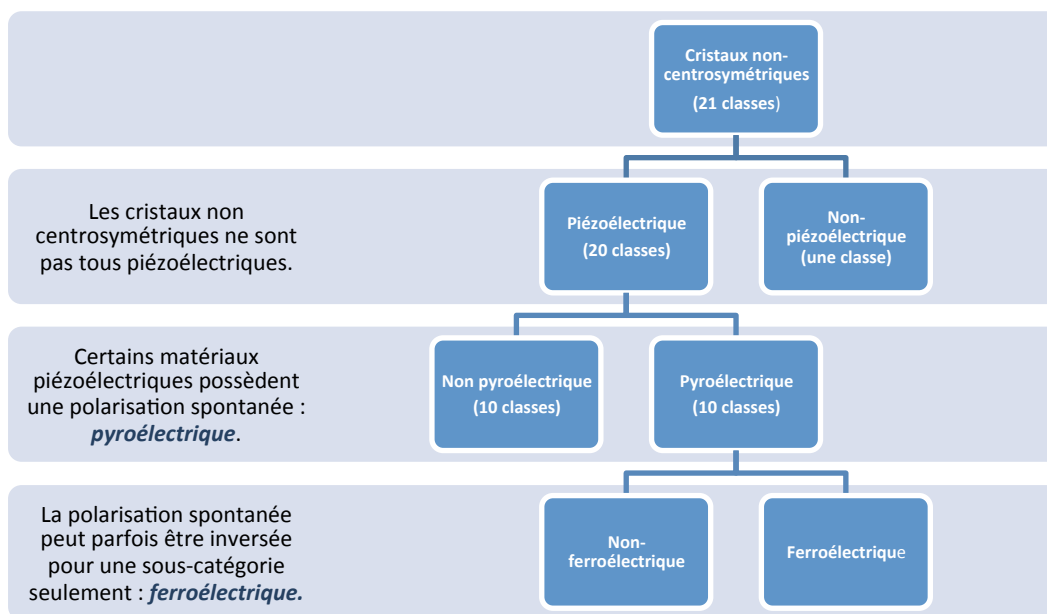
Cristaux non-centrosymétriques
(21 classes)

Les cristaux non centrosymétriques ne sont pas tous piézoélectriques.

Piézoélectrique
(20 classes)

Non-piézoélectrique
(une classe)

Certains matériaux piézoélectriques possèdent une polarisation spontanée : *pyroélectrique*.

Non pyroélectrique
(10 classes)

Pyroélectrique
(10 classes)

La polarisation spontanée peut parfois être inversée pour une sous-catégorie seulement : *ferroélectrique.*

Non-ferroélectrique

Ferroélectrique